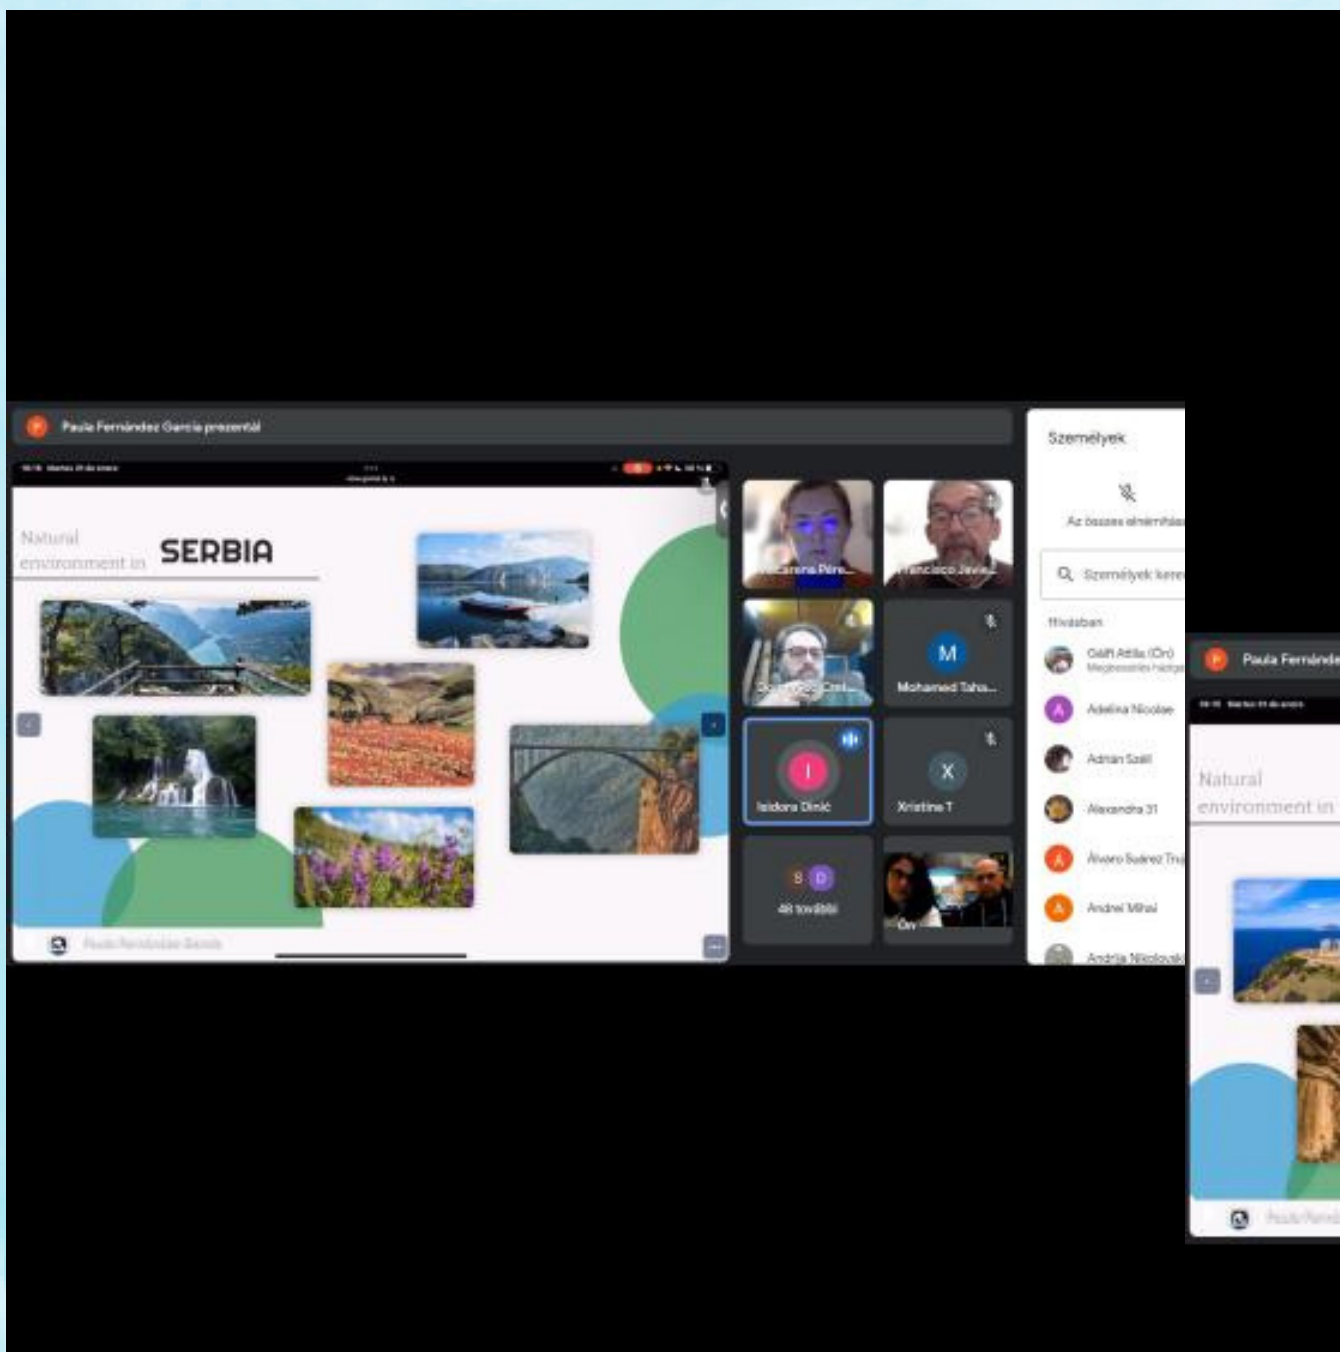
P Paula Fernández García prezentál

Natural environment in SERBIA

Paula Fernández García

Macarena Pére...

Francisco Javie...

Mohamed Taha...

I Isidora Dinić

X Xristina T

S D 48 további

Ön

Személyek

Az összes elnémítása

Személyek keresése

Hívásban

Gálfi Attila (Ön)

Adelina Nicolae

Adrián Széll

Alexandra 31

Álvaro Suárez Tru

Andrei Mihai

Andrija Nikolovski

P Paula Fernánde

Natural environment in